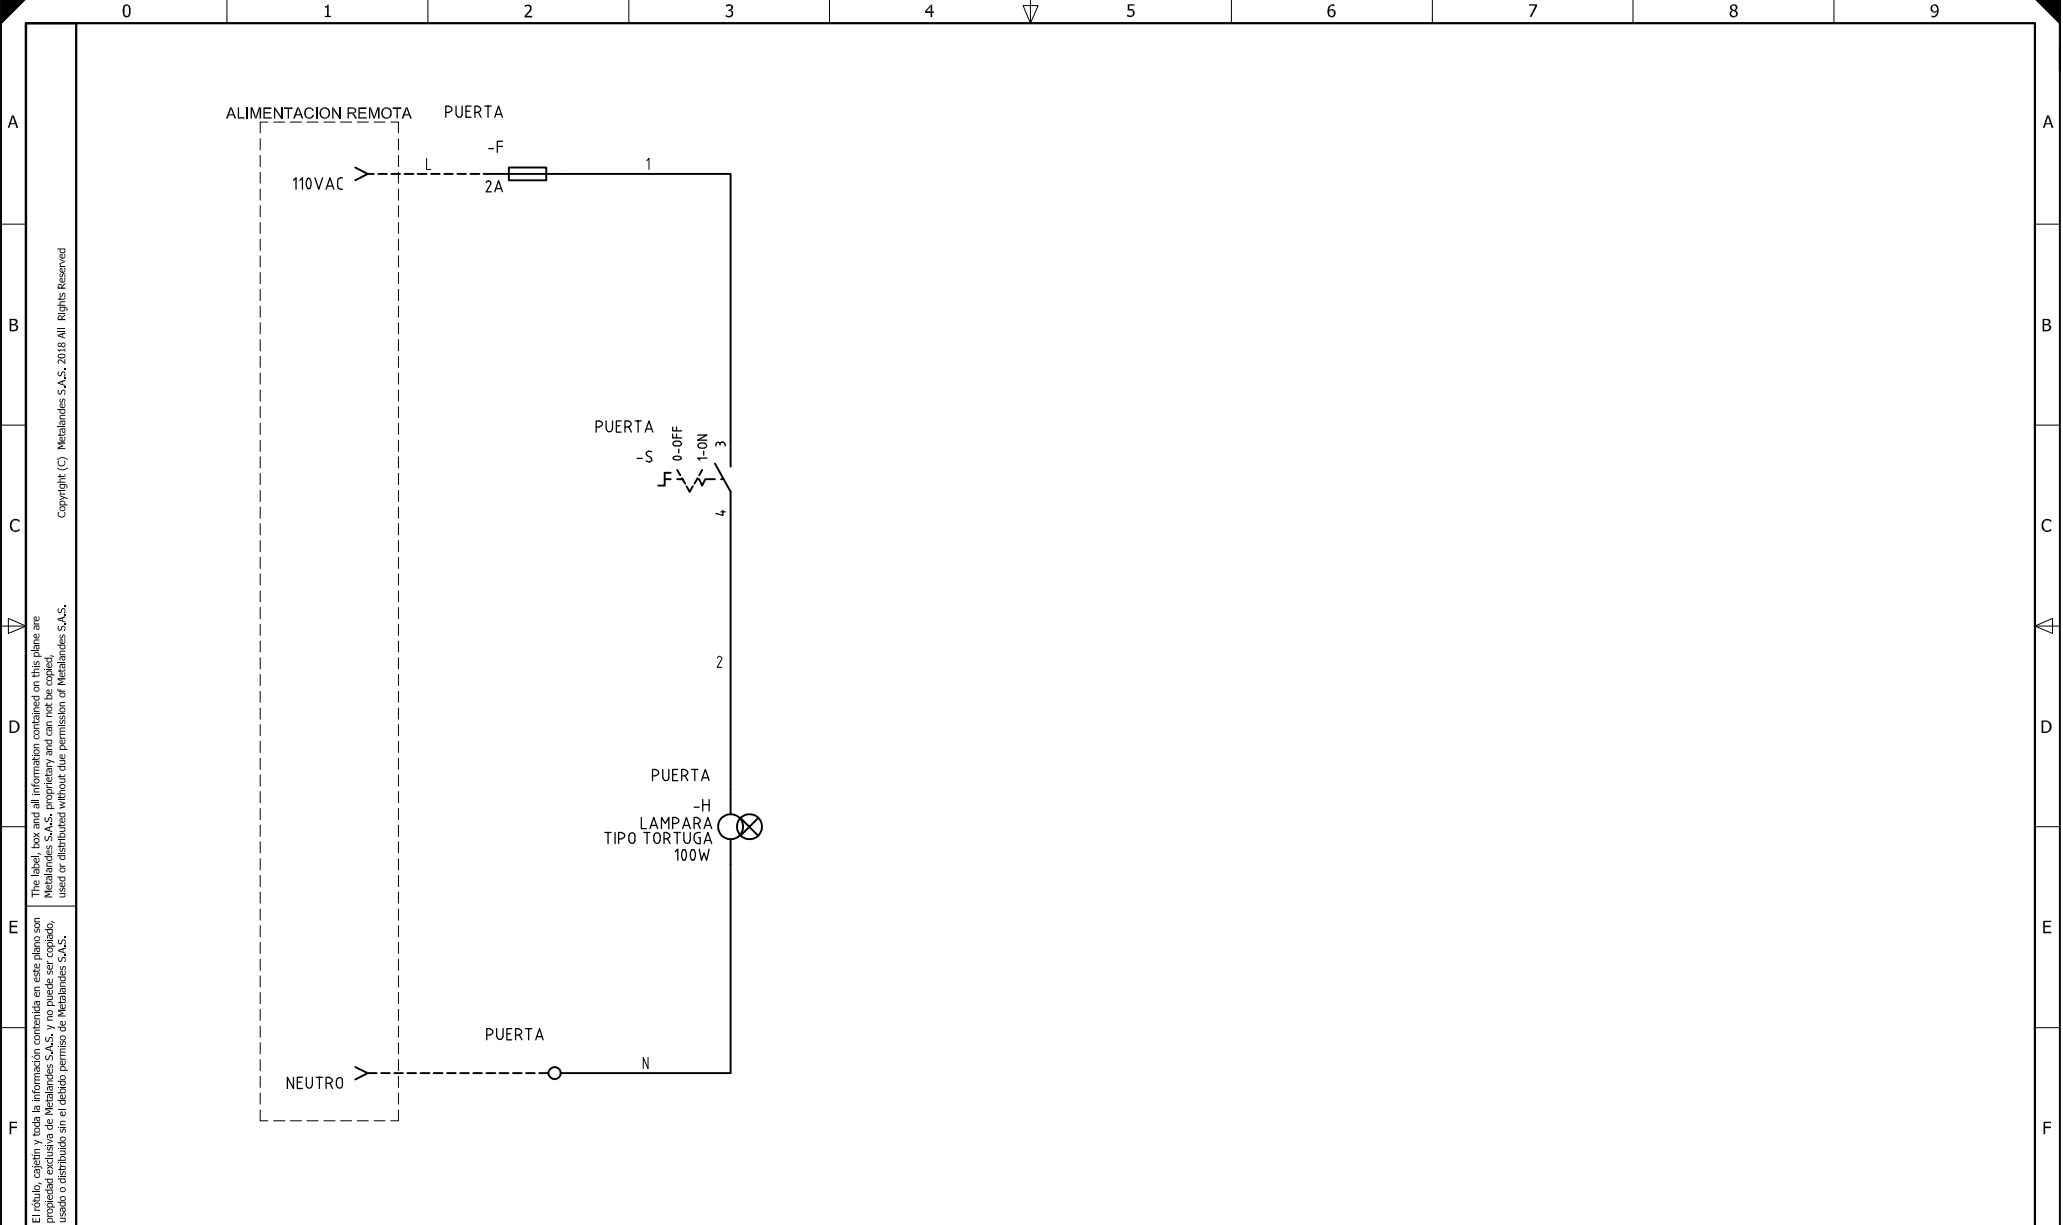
0 1 2 3 4 5 6 7 8 9

A
B
C
D
E
F

Copyright (C) Metalandes S.A.S. 2018 All Rights Reserved

The label, box and all information contained on this plane are Metalandes S.A.S. proprietary and can not be copied, used or distributed without due permission of Metalandes S.A.S.

El rótulo, cajetín y toda la información contenida en este plano son propiedad exclusiva de Metalandes S.A.S. y no puede ser copiado, usado o distribuido sin el debido permiso de Metalandes S.A.S.

ALIMENTACION REMOTA

110VAC

L

PUERTA

-F

2A

1

PUERTA

-S

0-OFF

1-ON

3

4

2

PUERTA

-H

LAMPARA

TIPO TORTUGA

100W

PUERTA

NEUTRO

N

A
B
C
D
E
F